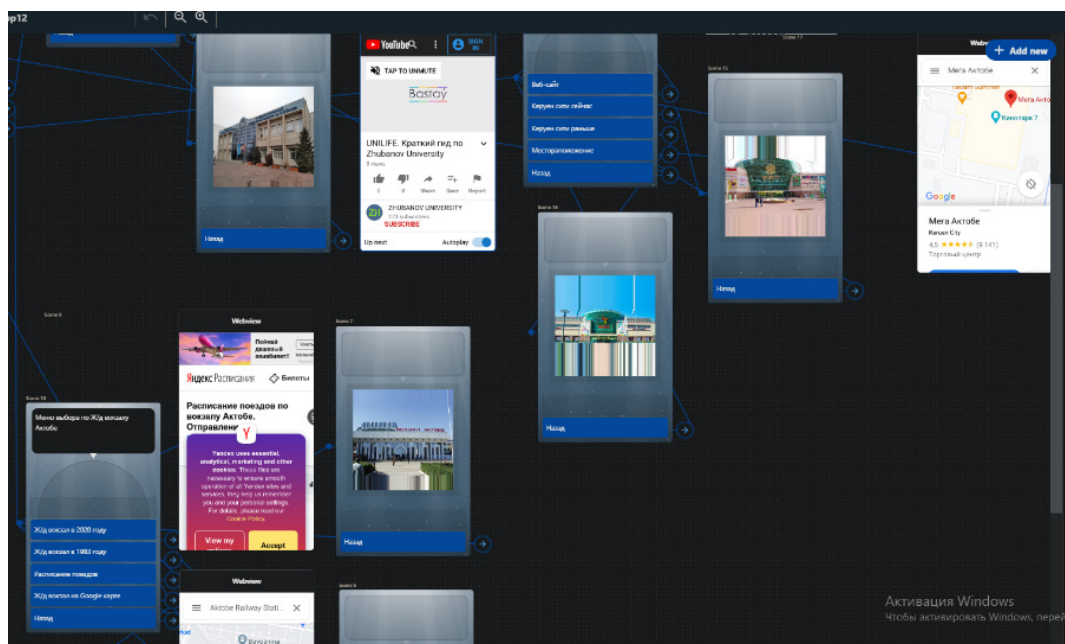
p12

Scene 17

Webview

+ Add new

YouTube

SIGN IN

TAP TO UNMUTE

Bastау

UNILIFE. Краткий гид по Zhubanov University

9 views

2

0

Share

Save

Report

ZHUBANOV UNIVERSITY

SUBSCRIBE

Up next

Autoplay

Назад

Веб-сайт

Керуен сити сейчас

Керуен сити раньше

Месторасположение

Назад

Scene 12

Назад

Мега Актобе

Мега Актобе

Керуен City

4,5 ★★★★★ (9 141)

Торговый центр

Scene 16

Назад

Scene 6

Webview

Полный дневной вагон!

Яндекс Расписания

Билеты

Расписание поездов по вокзалу Актобе. Отправлени

Yandex uses essential, analytical, marketing and other cookies. These files are necessary to ensure smooth operation of all Yandex sites and services, they help us remember you and your personal settings. For details, please read our Cookie Policy.

View my

Accept

Scene 7

Назад

Scene 18

Меню выбора по Ж/д вокзалу Актобе

Ж/д вокзал в 2020 году

Ж/д вокзал в 1983 году

Расписание поездов

Ж/д вокзал на Google карте

Назад

Webview

Aktobe Railway Stati...

Scene 8

Активация Windows

Чтобы активировать Windows, перей